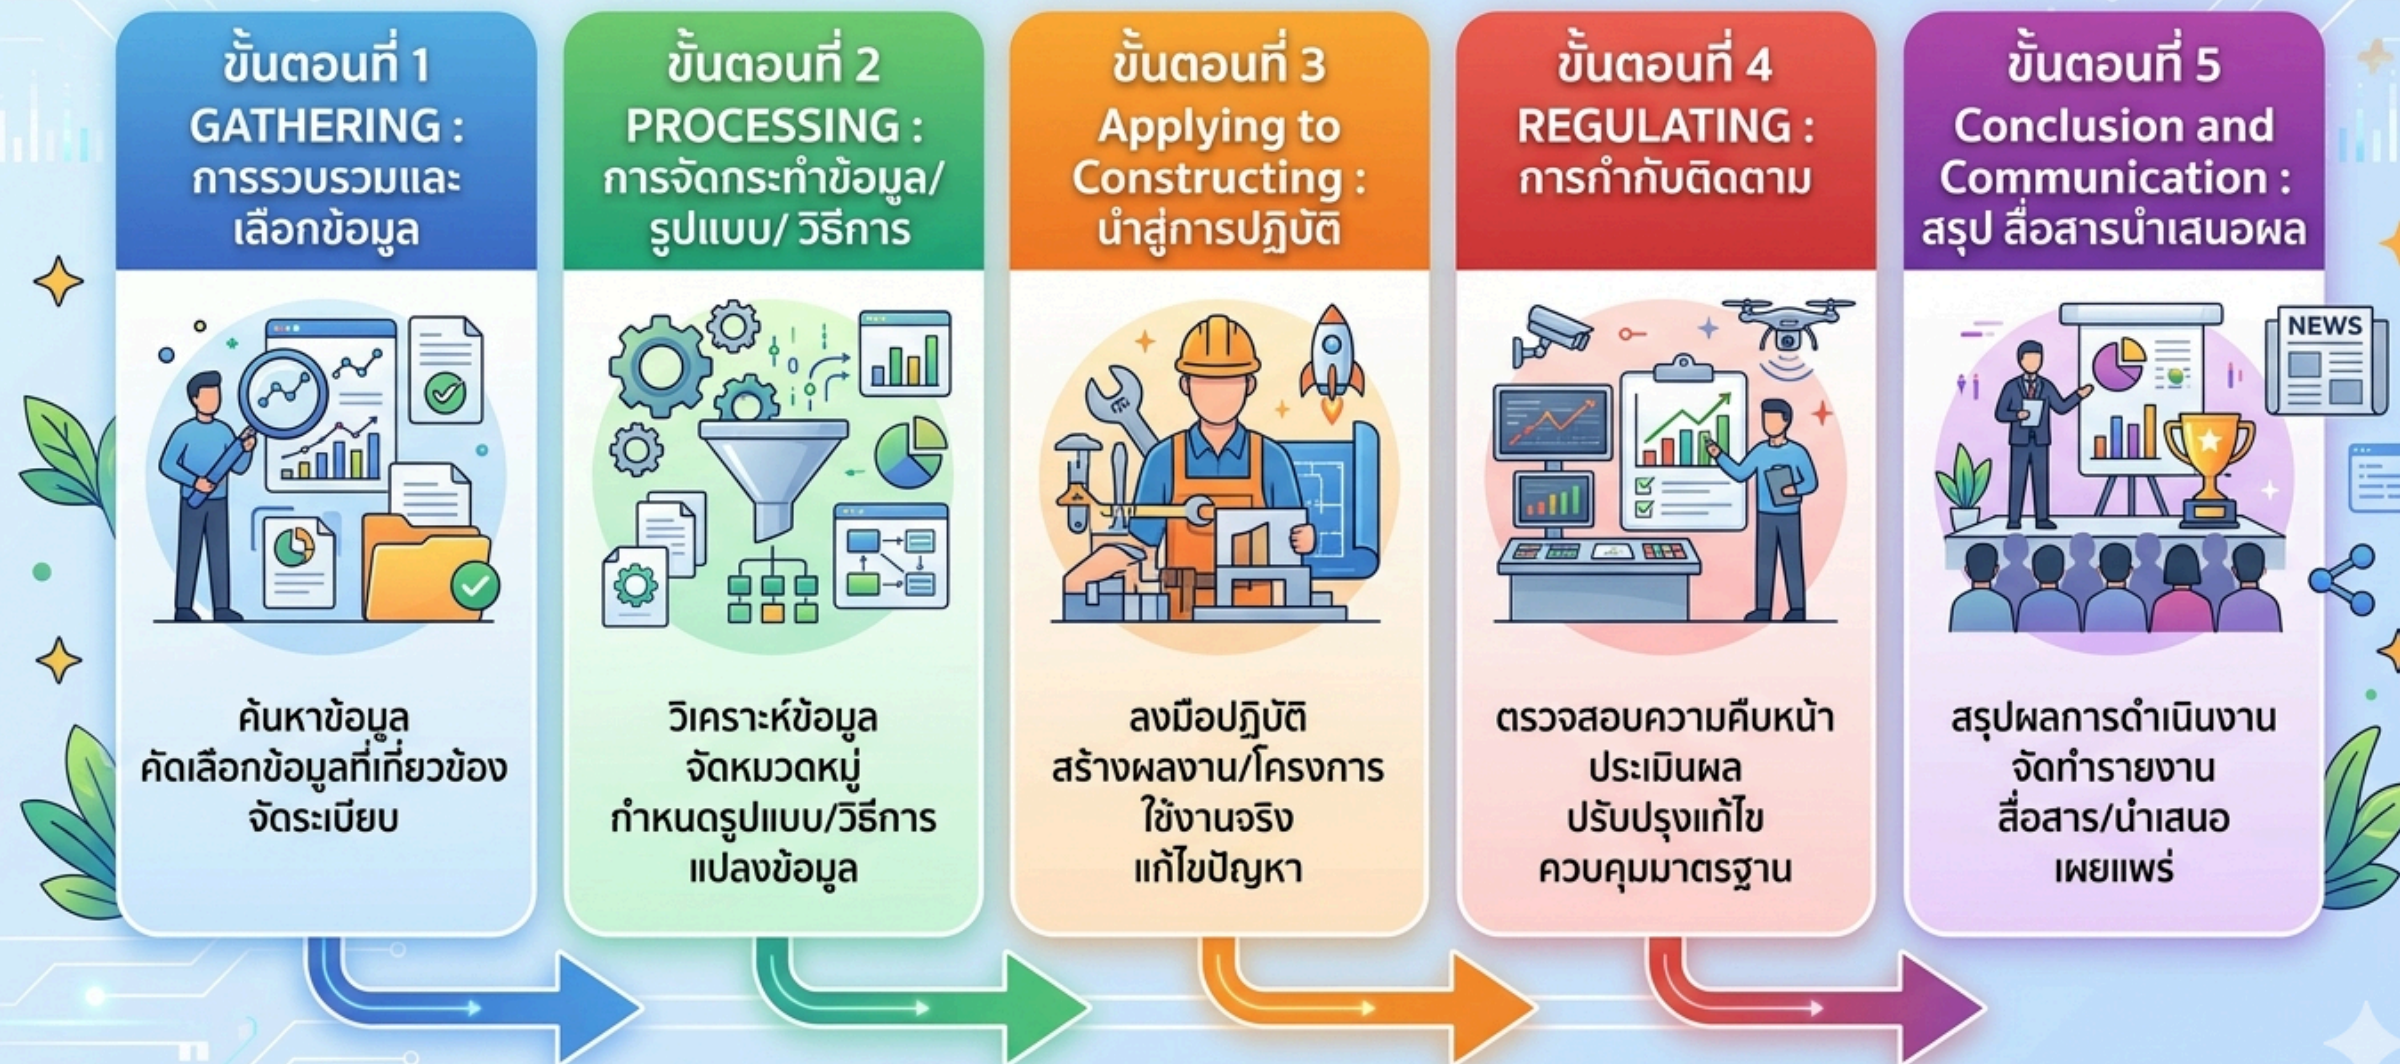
ขั้นตอนที่ 1
GATHERING :
การรวบรวมและเลือกข้อมูล

ค้นหาข้อมูล
คัดเลือกข้อมูลที่เกี่ยวข้อง
จัดระเบียบ

ขั้นตอนที่ 2
PROCESSING :
การจัดกระทำข้อมูล/ รูปแบบ/ วิธีการ

วิเคราะห์ข้อมูล
จัดหมวดหมู่
กำหนดรูปแบบ/วิธีการ
แปลงข้อมูล

ขั้นตอนที่ 3
Applying to Constructing :
นำสู่การปฏิบัติ

ลงมือปฏิบัติ
สร้างผลงาน/โครงการ
ใช้งานจริง
แก้ไขปัญหา

ขั้นตอนที่ 4
REGULATING :
การกำกับติดตาม

ตรวจสอบความคืบหน้า
ประเมินผล
ปรับปรุงแก้ไข
ควบคุมมาตรฐาน

ขั้นตอนที่ 5
Conclusion and Communication :
สรุป สื่อสารนำเสนอผล

NEWS

สรุปผลการดำเนินงาน
จัดทำรายงาน
สื่อสาร/นำเสนอ
เผยแพร่